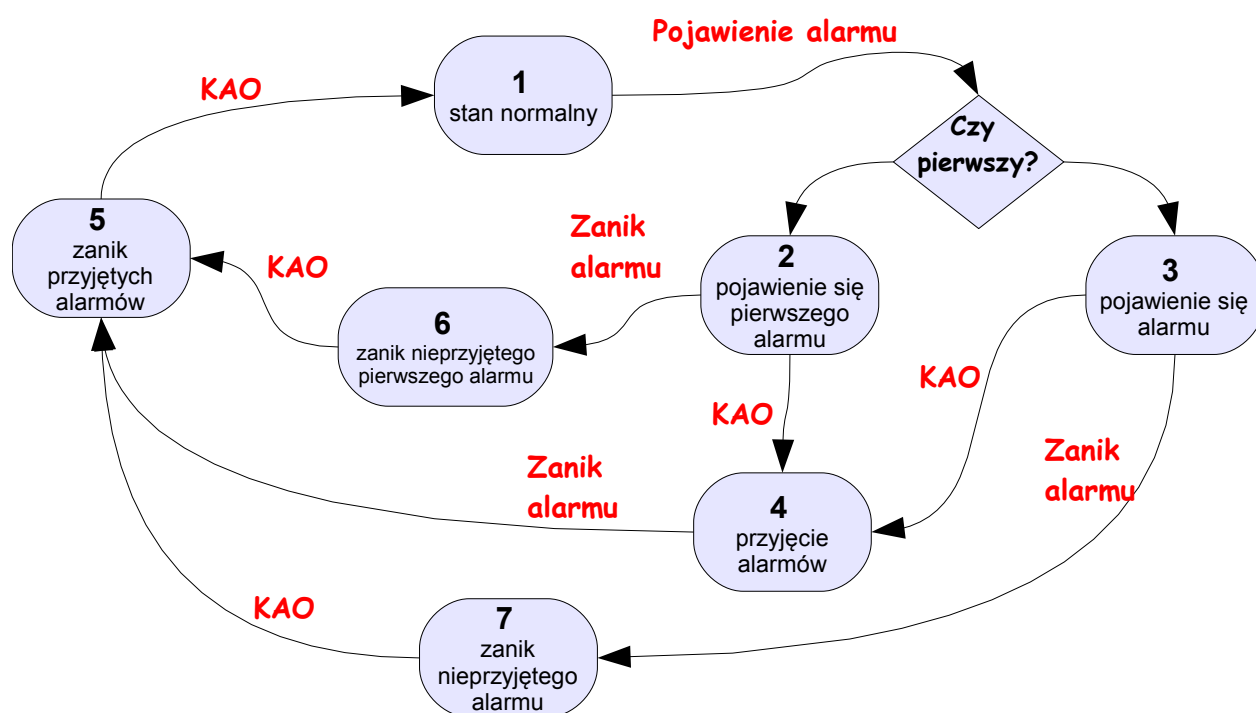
Pojawienie alarmu

KAO

1
stan normalny

Czy pierwszy?

5
zanik przyjętych alarmów

Zanik alarmu

KAO

2
pojawienie się pierwszego alarmu

3
pojawienie się alarmu

6
zanik nieprzyjętego pierwszego alarmu

KAO

KAO

Zanik alarmu

Zanik alarmu

4
przyjęcie alarmów

KAO

7
zanik nieprzyjętego alarmu